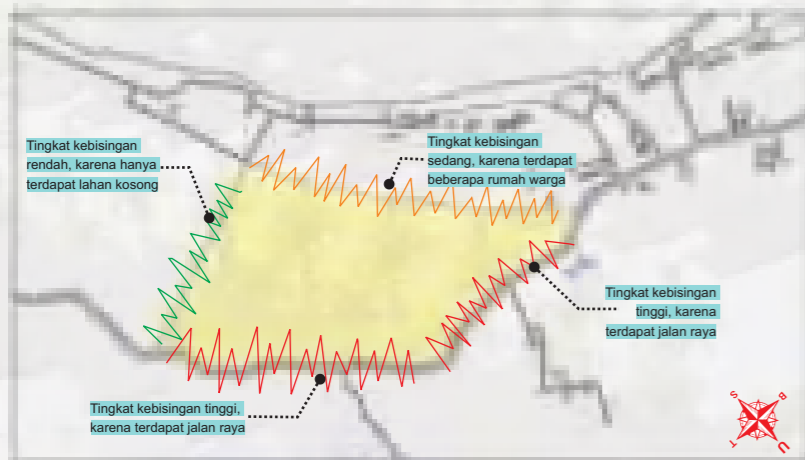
Tingkat kebisingan rendah, karena hanya terdapat lahan kosong

Tingkat kebisingan sedang, karena terdapat beberapa rumah warga

Tingkat kebisingan tinggi, karena terdapat jalan raya

Tingkat kebisingan tinggi, karena terdapat jalan raya

S
B
U
T